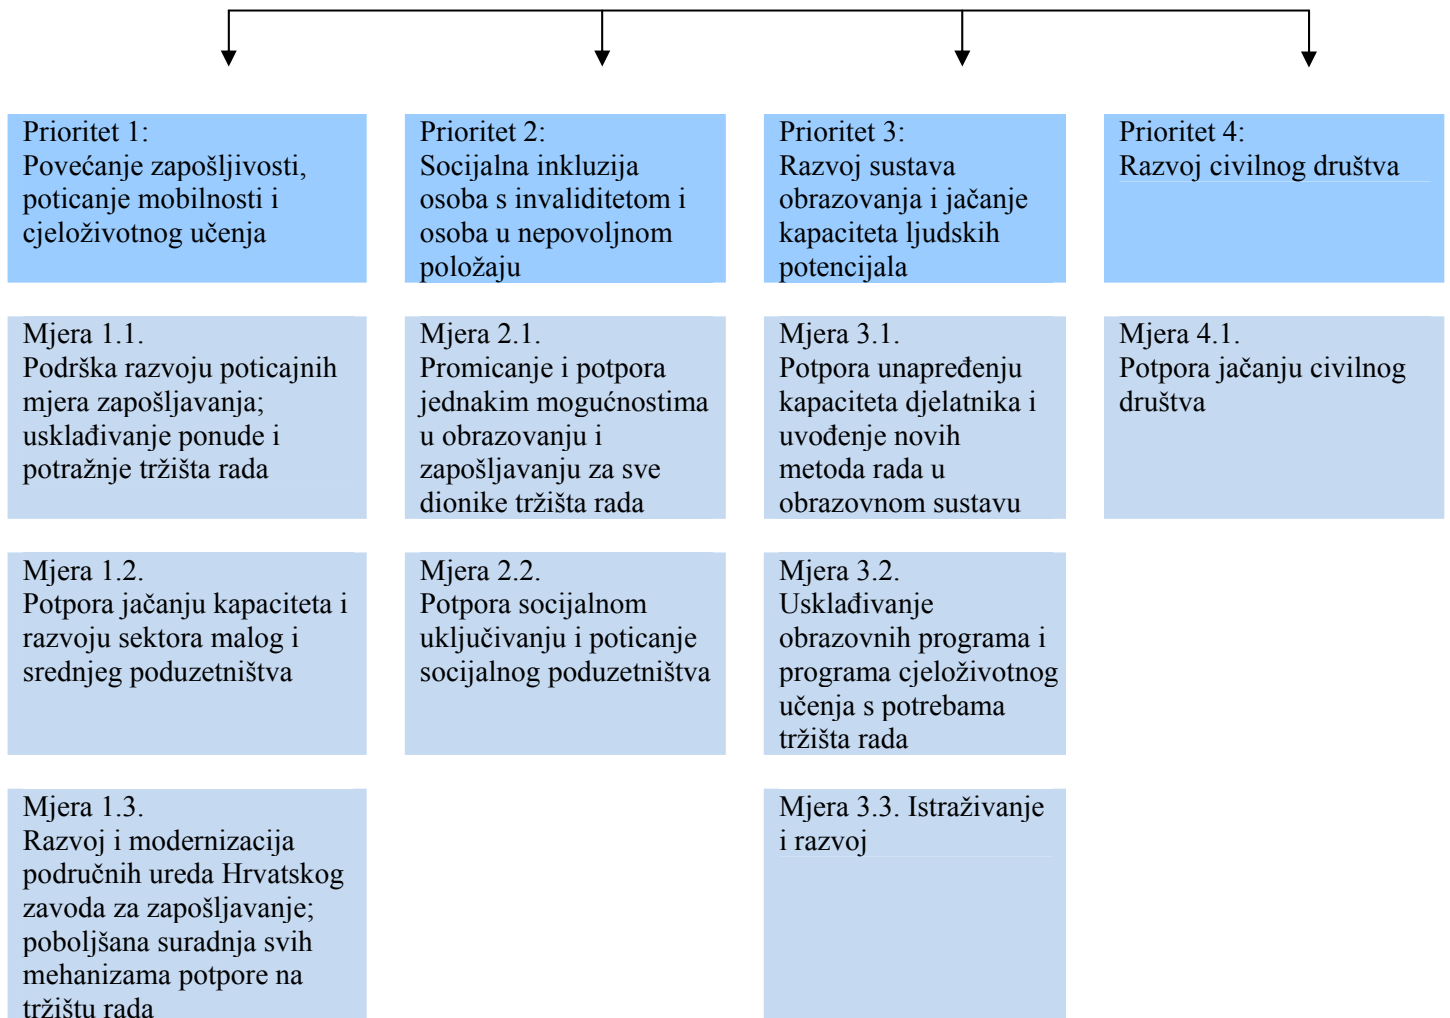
Prioritet 1:
Povećanje zapošljivosti, poticanje mobilnosti i cjeloživotnog učenja

Mjera 1.1.
Podrška razvoju poticajnih mjera zapošljavanja; usklađivanje ponude i potražnje tržišta rada

Mjera 1.2.
Potpora jačanju kapaciteta i razvoju sektora malog i srednjeg poduzetništva

Mjera 1.3.
Razvoj i modernizacija područnih ureda Hrvatskog zavoda za zapošljavanje; poboljšana suradnja svih mehanizama potpore na tržištu rada

Prioritet 2:
Socijalna inkluzija osoba s invaliditetom i osoba u nepovoljnom položaju

Mjera 2.1.
Promicanje i potpora jednakim mogućnostima u obrazovanju i zapošljavanju za sve dionike tržišta rada

Mjera 2.2.
Potpora socijalnom uključivanju i poticanje socijalnog poduzetništva

Prioritet 3:
Razvoj sustava obrazovanja i jačanje kapaciteta ljudskih potencijala

Mjera 3.1.
Potpora unapređenju kapaciteta djelatnika i uvođenje novih metoda rada u obrazovnom sustavu

Mjera 3.2.
Usklađivanje obrazovnih programa i programa cjeloživotnog učenja s potrebama tržišta rada

Mjera 3.3. Istraživanje i razvoj

Prioritet 4:
Razvoj civilnog društva

Mjera 4.1.
Potpora jačanju civilnog društva